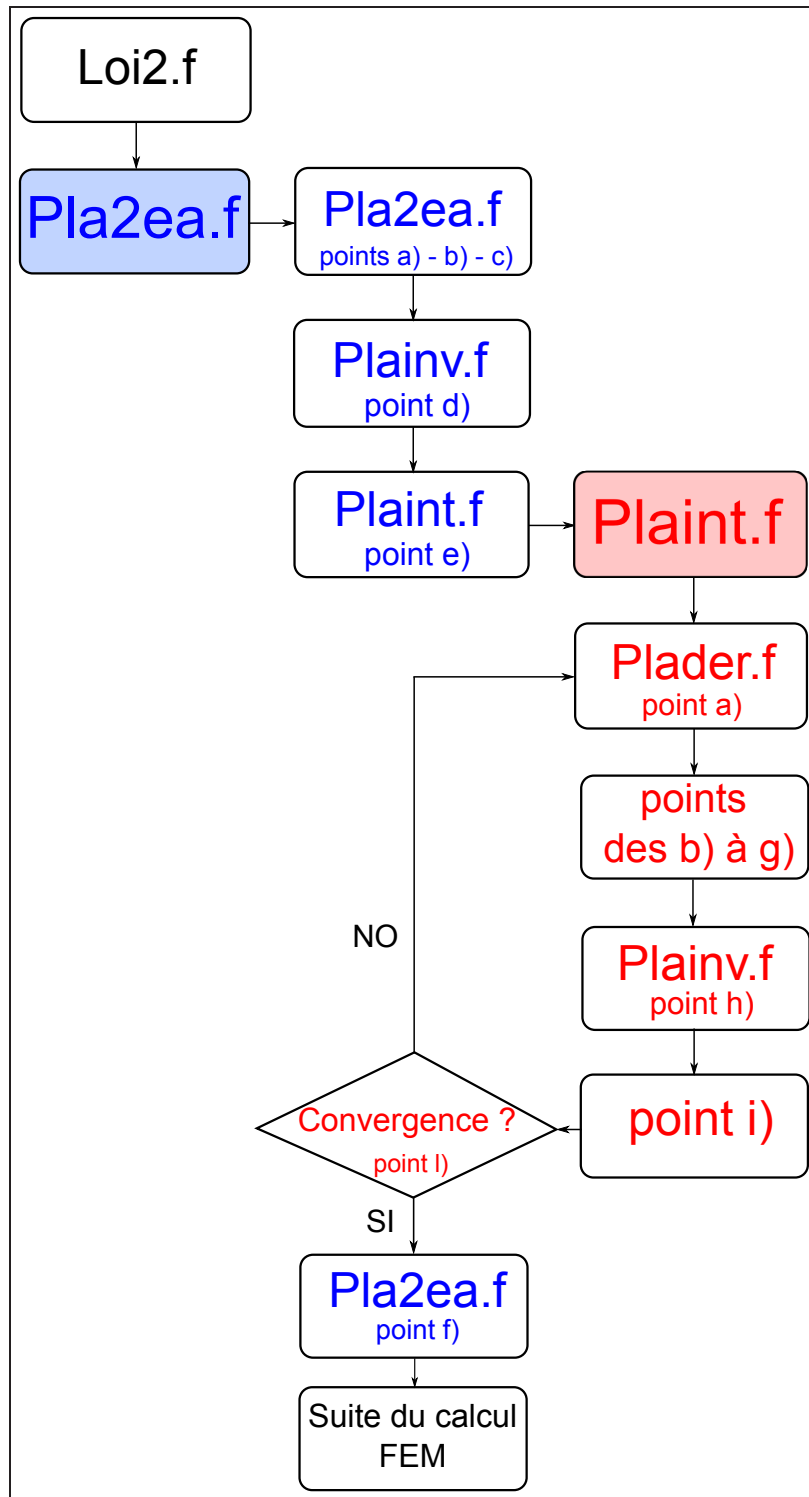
Loi2.f

Pla2ea.f

Pla2ea.f
points a) - b) - c)

Plainv.f
point d)

Plaint.f
point e)

Plaint.f

Plader.f
point a)

points
des b) à g)

Plainv.f
point h)

point i)

NO

Convergence ?
point l)

SI

Pla2ea.f
point f)

Suite du calcul
FEM